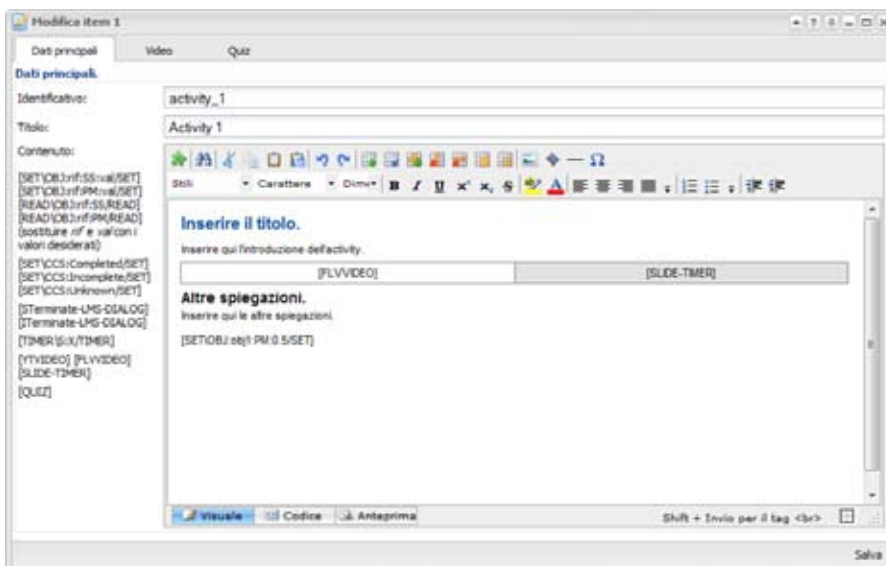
Modifica item 1

Dati principali | Video | Quiz

Dati principali

Identificativo: activity_1

Titolo: Activity 1

Contenuto:

[SET\OBJ:nf:SS:val/SET] [SET\OBJ:nf:PM:val/SET] [READ\OBJ:nf:SS/READ] [READ\OBJ:nf:PM/READ] (sostituire nf e val con i valori desiderati)

[SET\CCS:Completed/SET] [SET\CCS:Incomplete/SET] [SET\CCS:Unknown/SET]

[STerminate-LMS-DIALOG] [ITerminate-LMS-DIALOG]

[TIMER\5:X/TIMER]

[YTVIDEO] [FLVVIDEO] [SLIDE-TIMER]

[QUIZ]

Stili | Carattere | Dim

Inserire il titolo.

Inserire qui l'introduzione dell'activity.

| [FLVVIDEO] | [SLIDE-TIMER] |
|---|---|

Altre spiegazioni.

Inserire qui le altre spiegazioni.

[SET\OBJ:obj1:PM:0.5/SET]

Visuale | Codice | Anteprima

Shift + Invio per il tag <br>

Salva